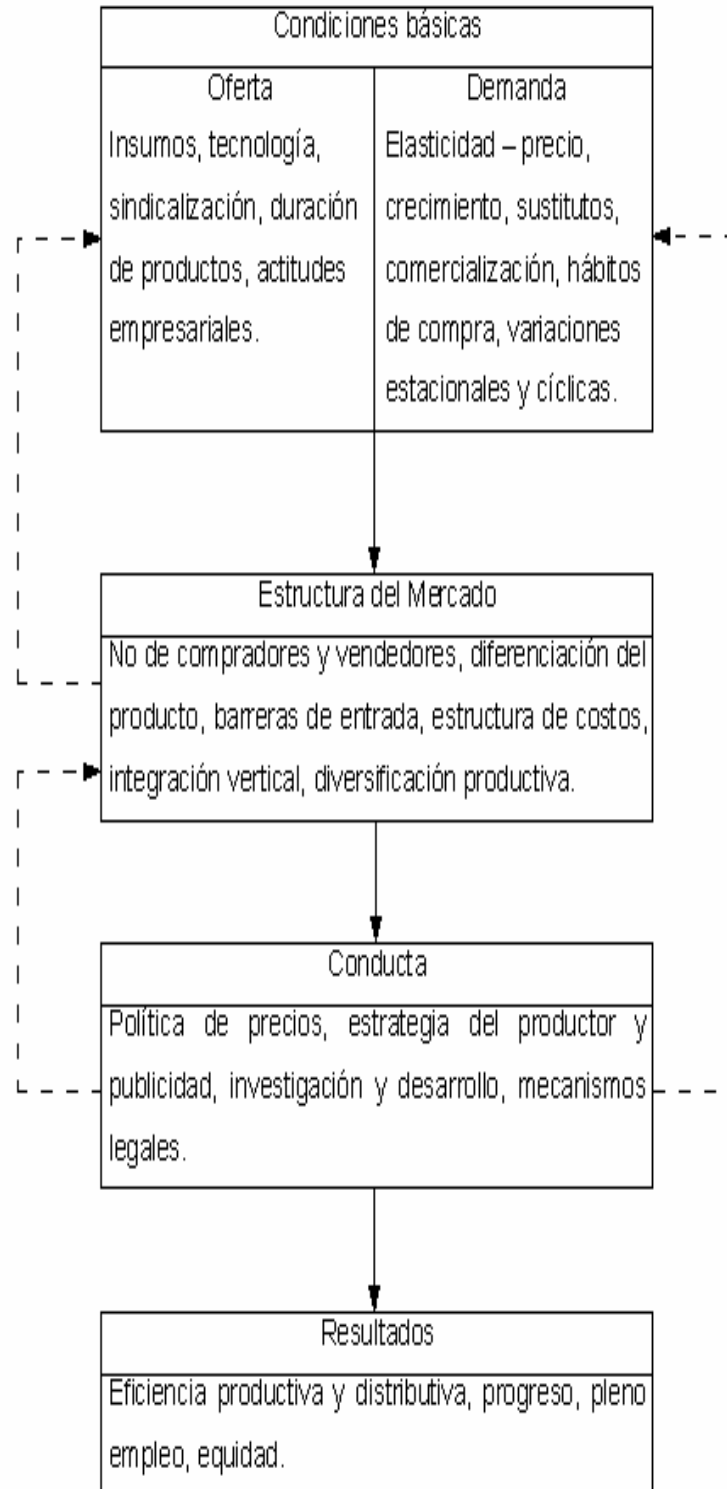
Condiciones básicas

| Oferta | Demanda |
|---|---|
| Insumos, tecnología, sindicalización, duración de productos, actitudes empresariales. | Elasticidad – precio, crecimiento, sustitutos, comercialización, hábitos de compra, variaciones estacionales y cíclicas. |

Estructura del Mercado

No de compradores y vendedores, diferenciación del producto, barreras de entrada, estructura de costos, integración vertical, diversificación productiva.

Conducta

Política de precios, estrategia del productor y publicidad, investigación y desarrollo, mecanismos legales.

Resultados

Eficiencia productiva y distributiva, progreso, pleno empleo, equidad.